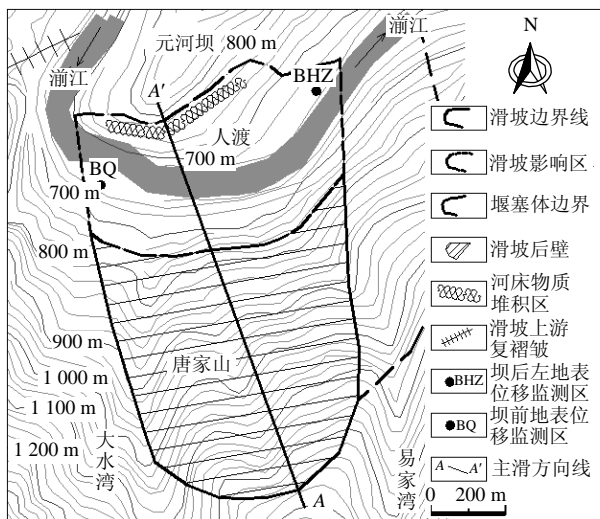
湔江
元河坝
800 m
湔江
N
A′
BHZ
人渡
700 m
BQ
700 m
800 m
900 m
唐家山
1 000 m
1 100 m
1 200 m
大水湾
易家湾
A
0 200 m

滑坡边界线
滑坡影响区
堰塞体边界
滑坡后壁
河床物质堆积区
滑坡上游复褶皱
BHZ 坝后左地表位移监测区
BQ 坝前地表位移监测区
A — A′ 主滑方向线